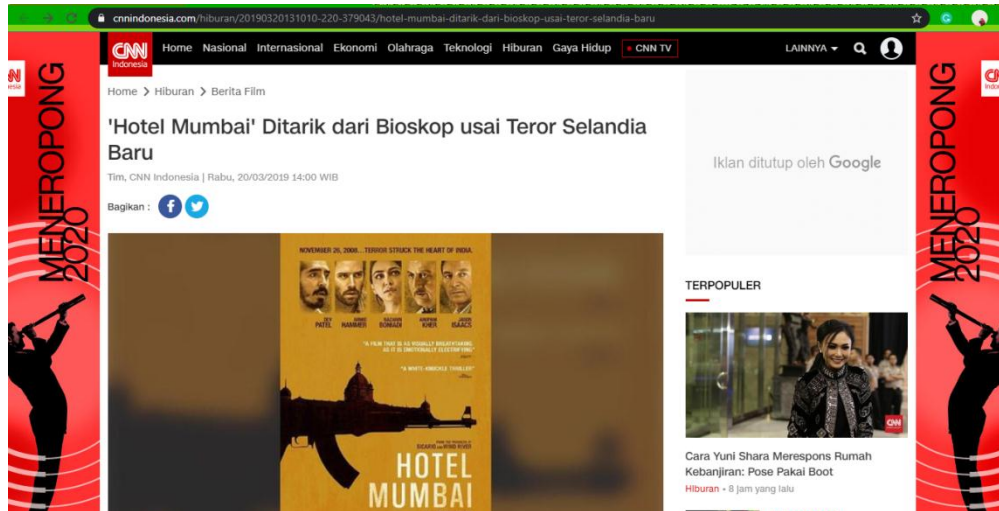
cnnindonesia.com/hiburan/20190320131010-220-379043/hotel-mumbai-ditarik-dari-bioskop-usai-teror-selandia-baru

CNN Indonesia

Home Nasional Internasional Ekonomi Olahraga Teknologi Hiburan Gaya Hidup CNN TV LAINNYA

MENEROPONG 2020

Home > Hiburan > Berita Film

'Hotel Mumbai' Ditarik dari Bioskop usai Teror Selandia Baru

Tim, CNN Indonesia | Rabu, 20/03/2019 14:00 WIB

Bagikan :

NOVEMBER 26, 2008... TERROR STRUCK THE HEART OF INDIA.

DEV PATEL ARMIE HAMMER NAZANIN BONIADI ANUPAM KHER JASON ISAACS

"A FILM THAT IS AS VISUALLY BREATHTAKING AS IT IS EMOTIONALLY ELECTRIFYING"

"A WHITE-KNUCKLE THRILLER"

HOTEL MUMBAI

Iklan ditutup oleh Google

TERPOPULER

CNN

Cara Yuni Shara Merespons Rumah Kebanjiran: Pose Pakai Boot

Hiburan • 8 jam yang lalu

MENEROPONG 2020